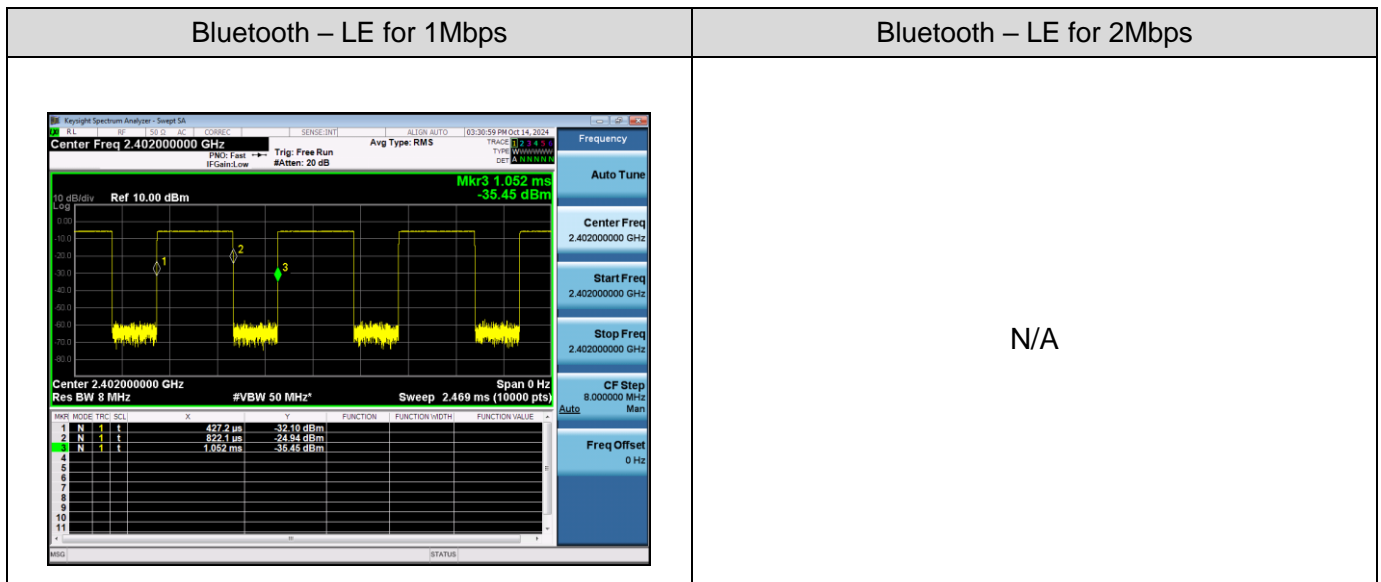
| Bluetooth – LE for 1Mbps | Bluetooth – LE for 2Mbps |
|---|---|
| Keysight Spectrum Analyzer - Swept SA<br>RL RF 50 Ω AC CORREC SENSE:INT ALIGN AUTO 03:30:59 PM Oct 14, 2024<br>Center Freq 2.402000000 GHz PNO: Fast IFGain:Low Trig: Free Run #Atten: 20 dB Avg Type: RMS TRACE 1 2 3 4 5 6 TYPE W DET A N N N N N<br>Mkr3 1.052 ms -35.45 dBm<br>10 dB/div Ref 10.00 dBm Log<br>0.00 -10.0 -20.0 -30.0 -40.0 -50.0 -60.0 -70.0 -80.0<br>1 2 3<br>Center 2.402000000 GHz Span 0 Hz<br>Res BW 8 MHz #VBW 50 MHz* Sweep 2.469 ms (10000 pts)<br>MKR MODE TRC SCL X Y FUNCTION FUNCTION WIDTH FUNCTION VALUE<br>1 N 1 t 427.2 us -32.10 dBm<br>2 N 1 t 822.1 us -24.94 dBm<br>3 N 1 t 1.052 ms -35.45 dBm<br>4 5 6 7 8 9 10 11<br>MSG STATUS<br>Frequency<br>Auto Tune<br>Center Freq 2.402000000 GHz<br>Start Freq 2.402000000 GHz<br>Stop Freq 2.402000000 GHz<br>CF Step 8.000000 MHz Auto Man<br>Freq Offset 0 Hz | N/A |